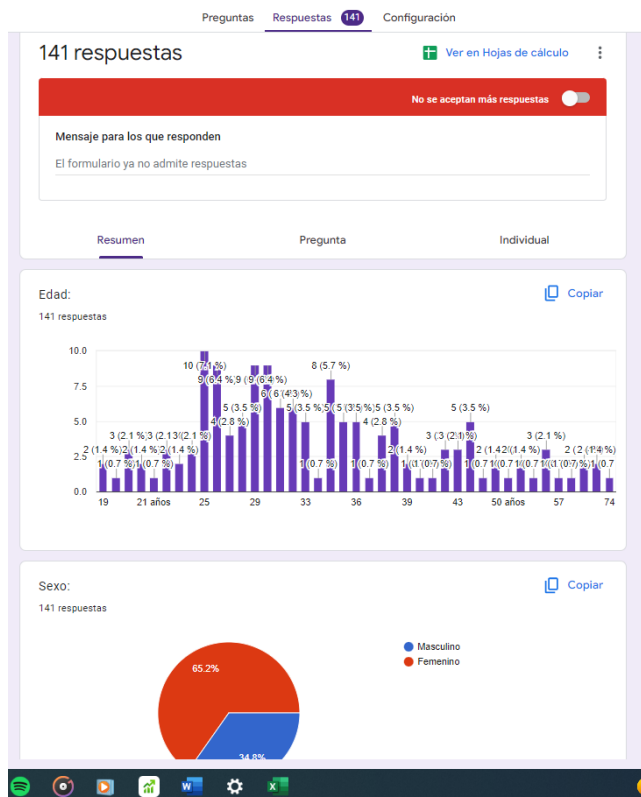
Preguntas Respuestas 141 Configuración

141 respuestas

Ver en Hojas de cálculo

No se aceptan más respuestas

Mensaje para los que responden

El formulario ya no admite respuestas

Resumen Pregunta Individual

Edad:

Copiar

141 respuestas

10.0
7.5
5.0
2.5
0.0

19 21 años 25 29 33 36 39 43 50 años 57 74

10 (7.1 %)
9 (6.4 %)
8 (5.7 %)
6 (4.3 %)
5 (3.5 %)
4 (2.8 %)
3 (2.1 %)
2 (1.4 %)
1 (0.7 %)

Sexo:

Copiar

141 respuestas

Masculino
Femenino

65.2%
34.8%